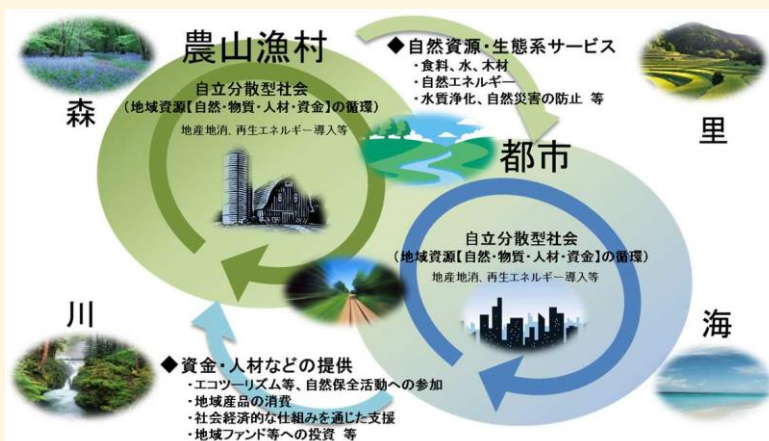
農山漁村

自立分散型社会
（地域資源【自然・物質・人材・資金】の循環）
地産地消、再生エネルギー導入等

◆自然資源・生態系サービス
・食料、水、木材
・自然エネルギー
・水質浄化、自然災害の防止 等

森

里

都市

自立分散型社会
（地域資源【自然・物質・人材・資金】の循環）
地産地消、再生エネルギー導入等

川

海

◆資金・人材などの提供
・エコツーリズム等、自然保全活動への参加
・地域産品の消費
・社会経済的な仕組みを通じた支援
・地域ファンド等への投資 等